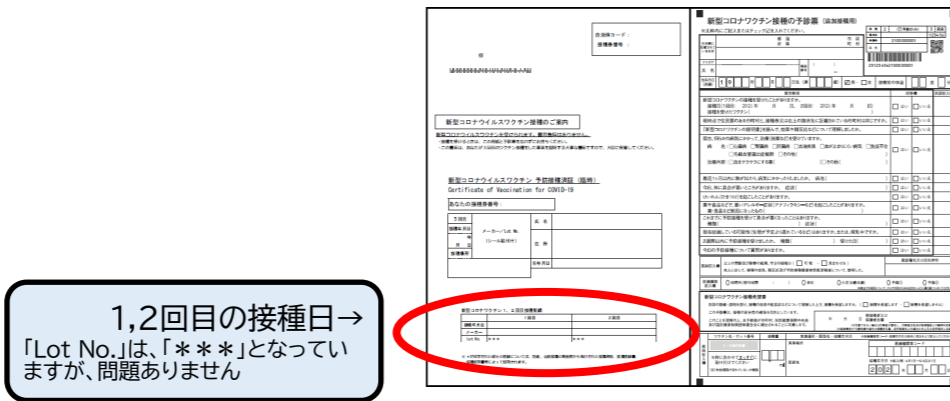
1,2回目の接種日→
「Lot No.」は、「＊＊＊」となっていますが、問題ありません

自治体コード：
接種券番号：

様

新型コロナウイルスワクチン接種のご案内

新型コロナウイルスワクチン 予防接種済証（臨時）
Certificate of Vaccination for COVID-19

あなたの接種券番号

メーカー/Lot No.
（シール貼付け）

氏名
住所
生年月日

新型コロナワクチン1、2回目接種記録
1回目
2回目
接種年月日
メーカー
Lot No.
＊＊＊
＊＊＊

新型コロナワクチン接種の予診票（追加接種用）

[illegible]